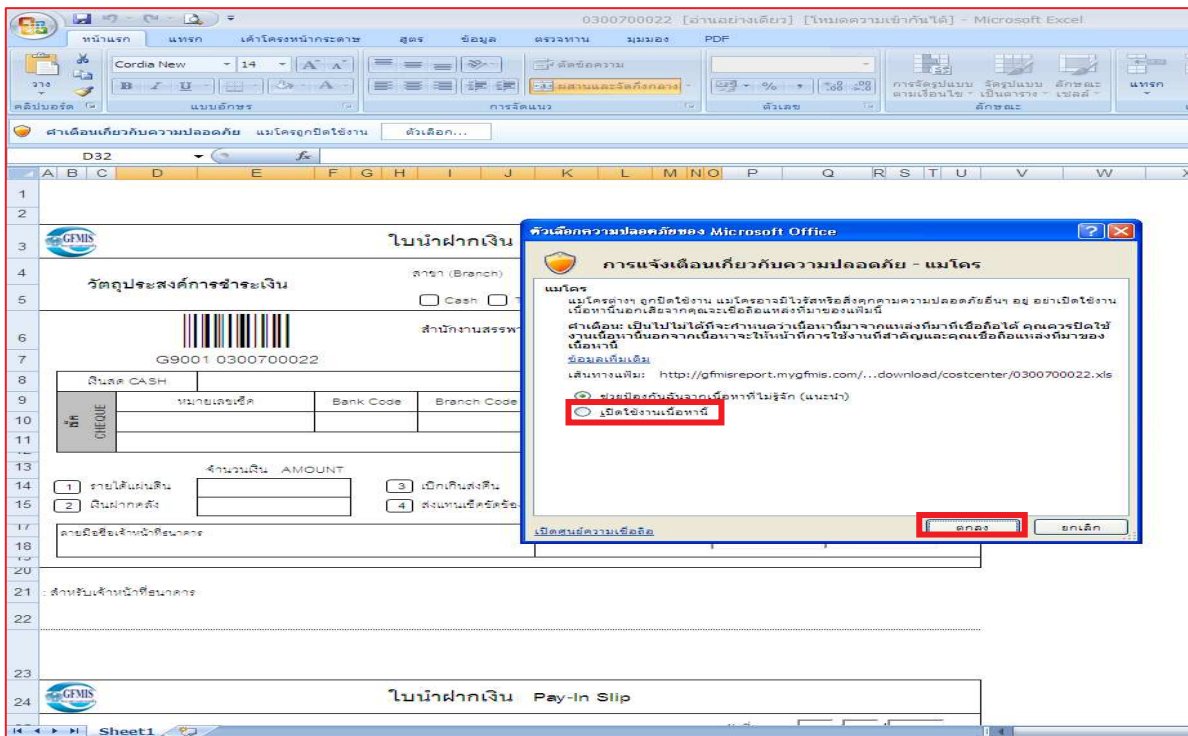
0300700022 [อ่านอย่างเดียว] [โหมดความเข้ากันได้] - Microsoft Excel

หน้าแรก แทรก เค้าโครงหน้ากระดาษ สูตร ข้อมูล ตรวจทาน มุมมอง PDF

Cordia New 14

คลิปบอร์ด แบบอักษร การจัดแนว ตัวเลข ลักษณะ แทรก

ตัดข้อความ ผสานและจัดกึ่งกลาง

การจัดรูปแบบตามเงื่อนไข จัดรูปแบบเป็นตาราง ลักษณะเซลล์

คำเตือนเกี่ยวกับความปลอดภัย แมโครถูกปิดใช้งาน ตัวเลือก...

D32

A B C D E F G H I J K L M N O P Q R S T U V W

GFMIS

ใบนำฝากเงิน

วัตถุประสงค์การชำระเงิน

สาขา (Branch)

Cash

สำนักงานสรรพา

G9001 0300700022

เงินสด CASH

เช็ค CHEQUE

หมายเลขเช็ค Bank Code Branch Code

จำนวนเงิน AMOUNT

1 รายได้แผ่นดิน
2 เงินฝากคลัง
3 เบิกเกินส่งคืน
4 ส่งแทนเช็คขัดข้อง

ลายมือชื่อเจ้าหน้าที่ธนาคาร

: สำหรับเจ้าหน้าที่ธนาคาร

GFMIS

ใบนำฝากเงิน Pay-In Slip

Sheet1

ตัวเลือกความปลอดภัยของ Microsoft Office

การแจ้งเตือนเกี่ยวกับความปลอดภัย - แมโคร

แมโคร
แมโครต่างๆ ถูกปิดใช้งาน แมโครอาจมีไวรัสหรือสิ่งคุกคามความปลอดภัยอื่นๆ อยู่ อย่าเปิดใช้งานเนื้อหานี้นอกเสียจากคุณจะเชื่อถือแหล่งที่มาของแฟ้มนี้

คำเตือน: เป็นไปไม่ได้ที่จะกำหนดว่าเนื้อหานี้มาจากแหล่งที่มาที่เชื่อถือได้ คุณควรปิดใช้งานเนื้อหานี้นอกจากเนื้อหาจะให้หน้าที่การใช้งานที่สำคัญและคุณเชื่อถือแหล่งที่มาของเนื้อหานี้

ข้อมูลเพิ่มเติม

เส้นทางแฟ้ม: http://gfmisreport.mygfmis.com/...download/costcenter/0300700022.xls

ช่วยป้องกันฉันจากเนื้อหาที่ไม่รู้จัก (แนะนำ)

เปิดใช้งานเนื้อหานี้

เปิดศูนย์ความเชื่อถือ

ตกลง ยกเลิก